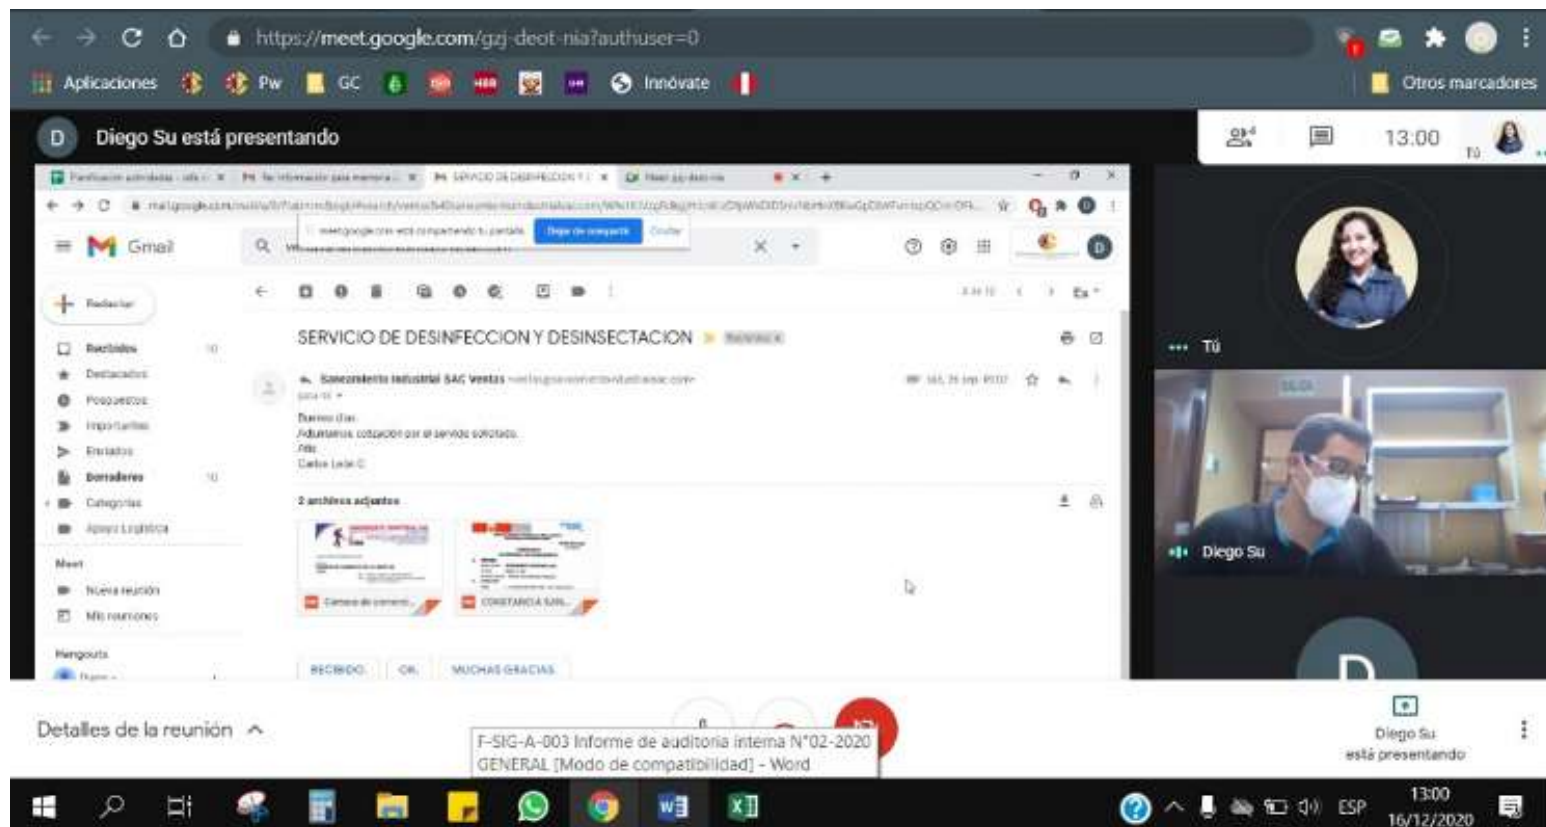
https://meet.google.com/gzj-deot-nia?authuser=0

Aplicaciones Pw GC Innóvate Otros marcadores

D Diego Su está presentando

13:00 Tú

Gmail

Redactar

Recibidos
Destacados
Pospuestos
Importantes
Enviados
Borradores
Categorías
Apoyo Logística

Meet
Nueva reunión
Mis reuniones

Hangouts

meet.google.com está compartiendo tu pantalla. Dejar de compartir Ocultar

SERVICIO DE DESINFECCION Y DESINSECTACION

Saneamiento Industrial SAC Ventas

Buenos días:
Adjuntamos cotización por el servicio solicitado.
Atte.
Carlos León C.

2 archivos adjuntos

CONSTANCIA SAN...

RECIBIDO OK. MUCHAS GRACIAS

Tú

Diego Su

D

Detalles de la reunión

F-SIG-A-003 Informe de auditoria interna N°02-2020 GENERAL [Modo de compatibilidad] - Word

Diego Su está presentando

ESP 13:00 16/12/2020